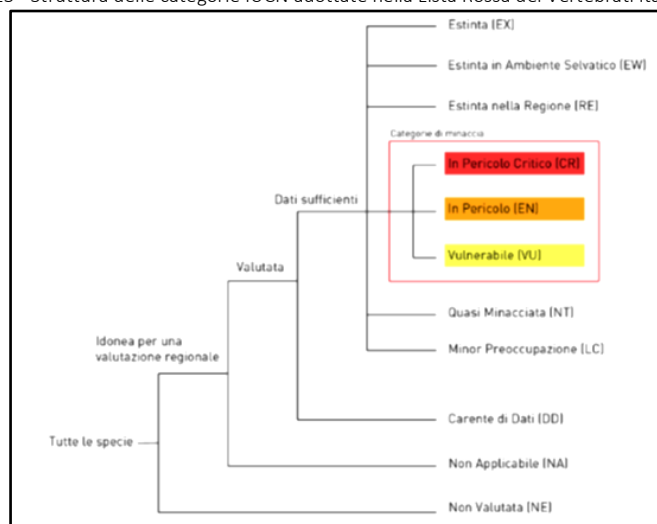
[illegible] Struttura delle categorie IUCN adottate nella Lista Rossa dei Vertebrati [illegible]

Estinta (EX)

Estinta in Ambiente Selvatico (EW)

Estinta nella Regione (RE)

Categorie di minaccia

In Pericolo Critico (CR)

In Pericolo (EN)

Vulnerabile (VU)

Dati sufficienti

Valutata

Quasi Minacciata (NT)

Idonea per una valutazione regionale

Minor Preoccupazione (LC)

Carente di Dati (DD)

Tutte le specie

Non Applicabile (NA)

Non Valutata (NE)